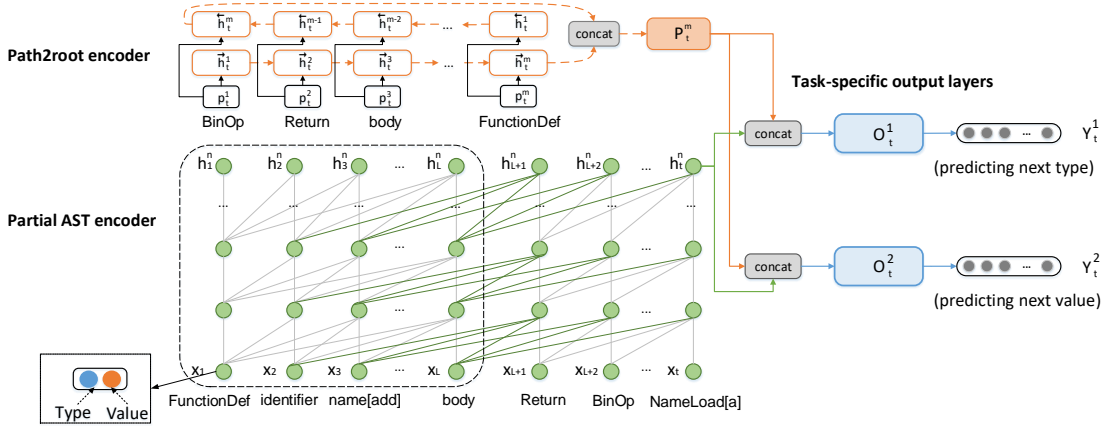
Path2root encoder

$\overleftarrow{h}_t^m$ $\overleftarrow{h}_t^{m-1}$ $\overleftarrow{h}_t^{m-2}$ ... $\overleftarrow{h}_t^1$

concat

$P_t^m$

$\overrightarrow{h}_t^1$ $\overrightarrow{h}_t^2$ $\overrightarrow{h}_t^3$ ... $\overrightarrow{h}_t^m$

$p_t^1$ $p_t^2$ $p_t^3$ $p_t^m$

BinOp Return body FunctionDef

Task-specific output layers

concat

$O_t^1$

... $Y_t^1$

(predicting next type)

Partial AST encoder

$h_1^n$ $h_2^n$ $h_3^n$ ... $h_L^n$ $h_{L+1}^n$ $h_{L+2}^n$ $h_t^n$

...

concat

$O_t^2$

... $Y_t^2$

(predicting next value)

$x_1$ $x_2$ $x_3$ ... $x_L$ $x_{L+1}$ $x_{L+2}$ ... $x_t$

Type Value

FunctionDef identifier name[add] body Return BinOp NameLoad[a]